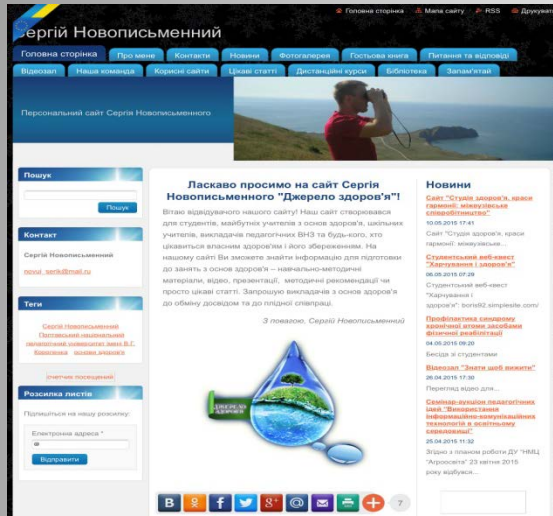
Головна сторінка Мапа сайту RSS Друкувати

Сергій Новописьменний

Головна сторінка | Про мене | Контакти | Новини | Фотогалерея | Гостьова книга | Питання та відповіді

Відеозал | Наша команда | Корисні сайти | Цікаві статті | Дистанційні курси | Бібліотека | Запам'ятай

Персональний сайт Сергія Новописьменного

Пошук

Пошук

Контакт

Сергій Новописьменний

novui_serik@mail.ru

Теги

Сергій Новописьменний Полтавський національний педагогічний університет імені В.Г. Короленка основи здоров'я

лічильник відвідувань

Розсилка листів

Підпишіться на нашу розсилку:

Електронна адреса *

Відправити

Ласкаво просимо на сайт Сергія Новописьменного "Джерело здоров'я"!

Вітаю відвідувачого нашого сайту! Наш сайт створювався для студентів, майбутніх учителів з основ здоров'я, шкільних учителів, викладачів педагогічних ВНЗ та будь-кого, хто цікавиться власним здоров'ям і його збереженням. На нашому сайті Ви зможете знайти інформацію для підготовки до занять з основ здоров'я – навчально-методичні матеріали, відео, презентації, методичні рекомендації чи просто цікаві статті. Запрошую викладачів з основ здоров'я до обміну досвідом та до плідної співпраці.

З повагою, Сергій Новописьменний

Джерело здоров'я

7

Новини

Сайт "Студія здоров'я, краси гармонії: міжвузівське співробітництво"

10.05.2015 17:41

Сайт "Студія здоров'я, краси гармонії: міжвузівське...

Студентський веб-квест "Харчування і здоров'я"

06.05.2015 07:29

Студентський веб-квест "Харчування і здоров'я": boris92.simplesite.com/

Профілактика синдрому хронічної втоми засобами фізичної реабілітації

04.05.2015 09:20

Бесіда зі студентами

Відеозал "Знати щоб жити"

26.04.2015 17:30

Перегляд відео для...

Семінар-аукціон педагогічних ідей "Використання інформаційно-комунікаційних технологій в освітньому середовищі"

25.04.2015 11:32

Згідно з планом роботи ДУ "НМЦ "Агроосвіта" 23 квітня 2015 року відбувся...